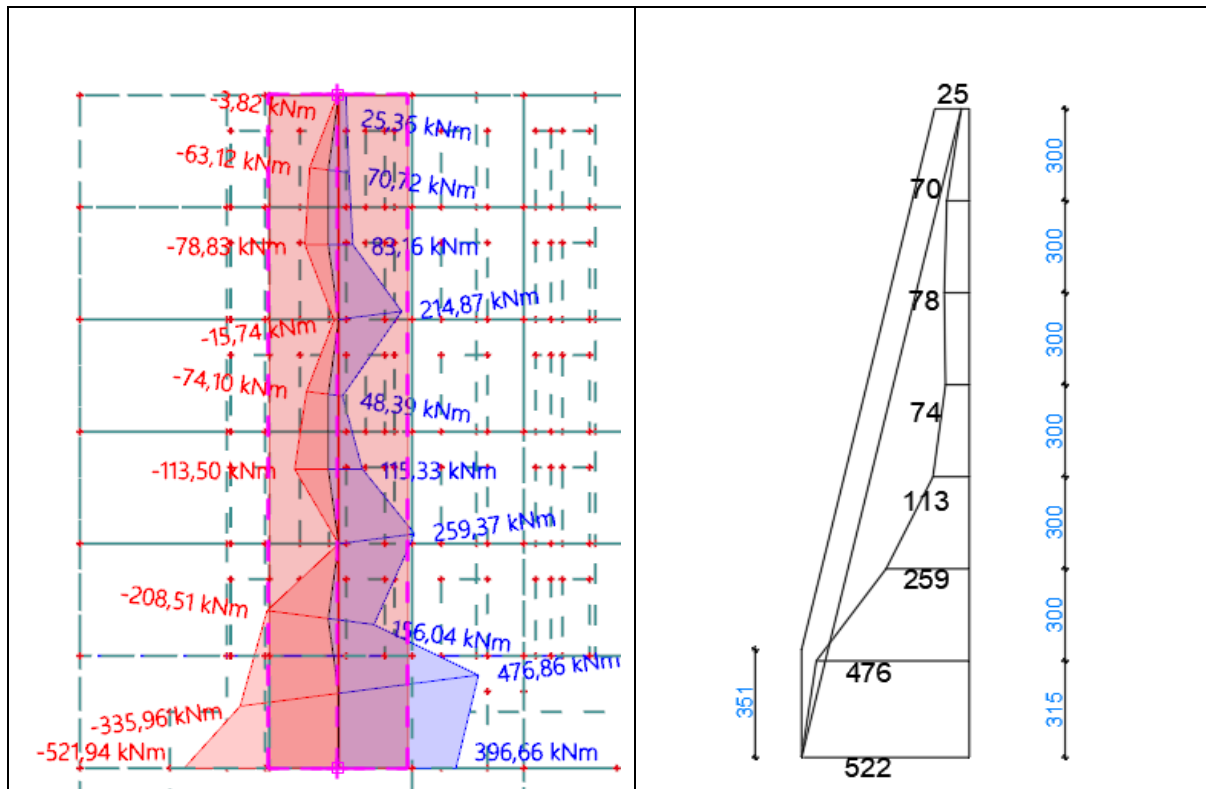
-3,82 kNm
25,36 kNm
-63,12 kNm
70,72 kNm
-78,83 kNm
83,16 kNm
214,87 kNm
-15,74 kNm
-74,10 kNm
48,39 kNm
-113,50 kNm
115,33 kNm
259,37 kNm
-208,51 kNm
156,04 kNm
476,86 kNm
-335,96 kNm
-521,94 kNm
396,66 kNm

25
70
78
74
113
259
476
522
351
300
300
300
300
300
300
315